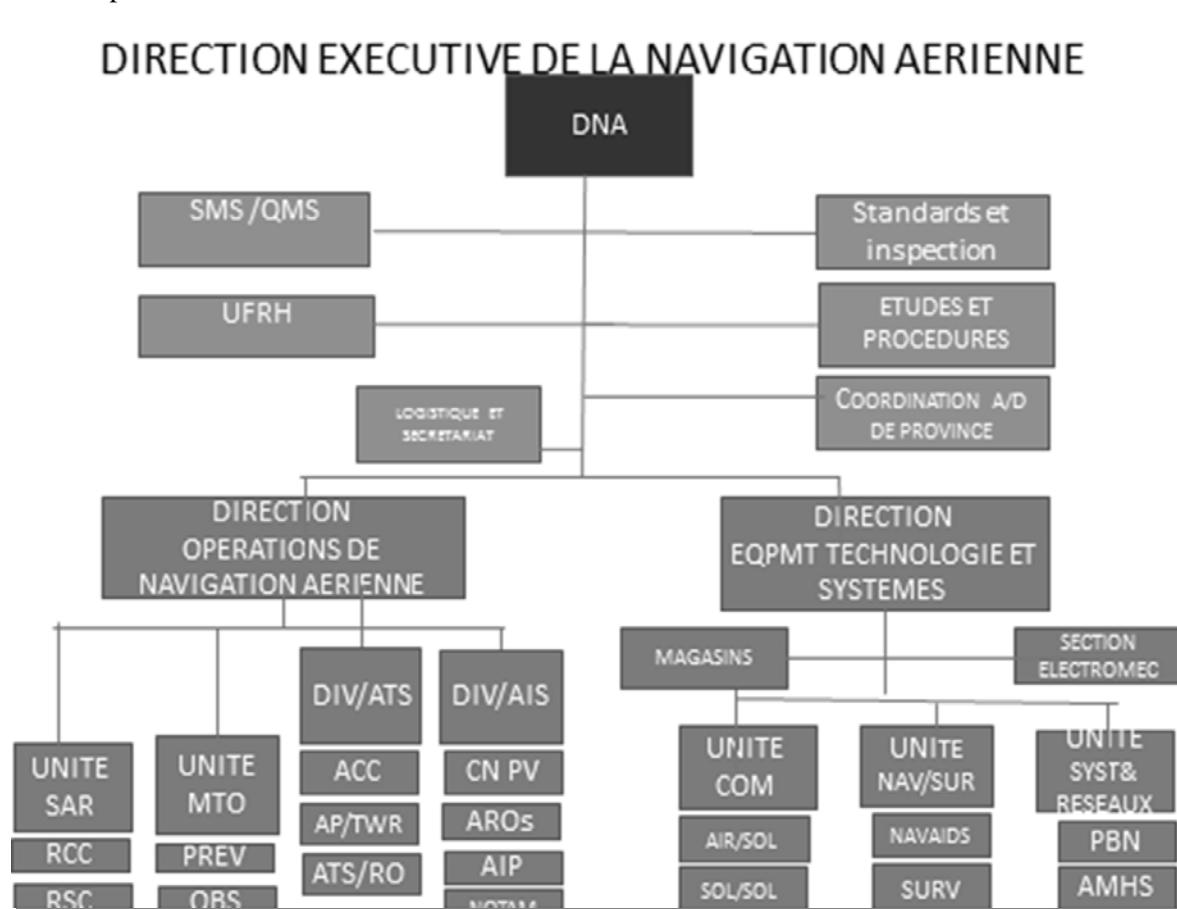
DIRECTION EXECUTIVE DE LA NAVIGATION AERIENNE

DNA

SMS /QMS

Standards et inspection

UFRH

ETUDES ET PROCEDURES

LOGISTIQUE ET SECRETARIAT

COORDINATION A/D DE PROVINCE

DIRECTION OPERATIONS DE NAVIGATION AERIENNE

DIRECTION EQPMT TECHNOLOGIE ET SYSTEMES

UNITE SAR

RCC

RSC

UNITE MTO

PREV

OBS

DIV/ATS

ACC

AP/TWR

ATS/RO

DIV/AIS

CN PV

AROs

AIP

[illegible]

MAGASINS

SECTION ELECTROMEC

UNITE COM

AIR/SOL

SOL/SOL

UNITE NAV/SUR

NAVAIDS

SURV

UNITE SYST& RESEAUX

PBN

AMHS